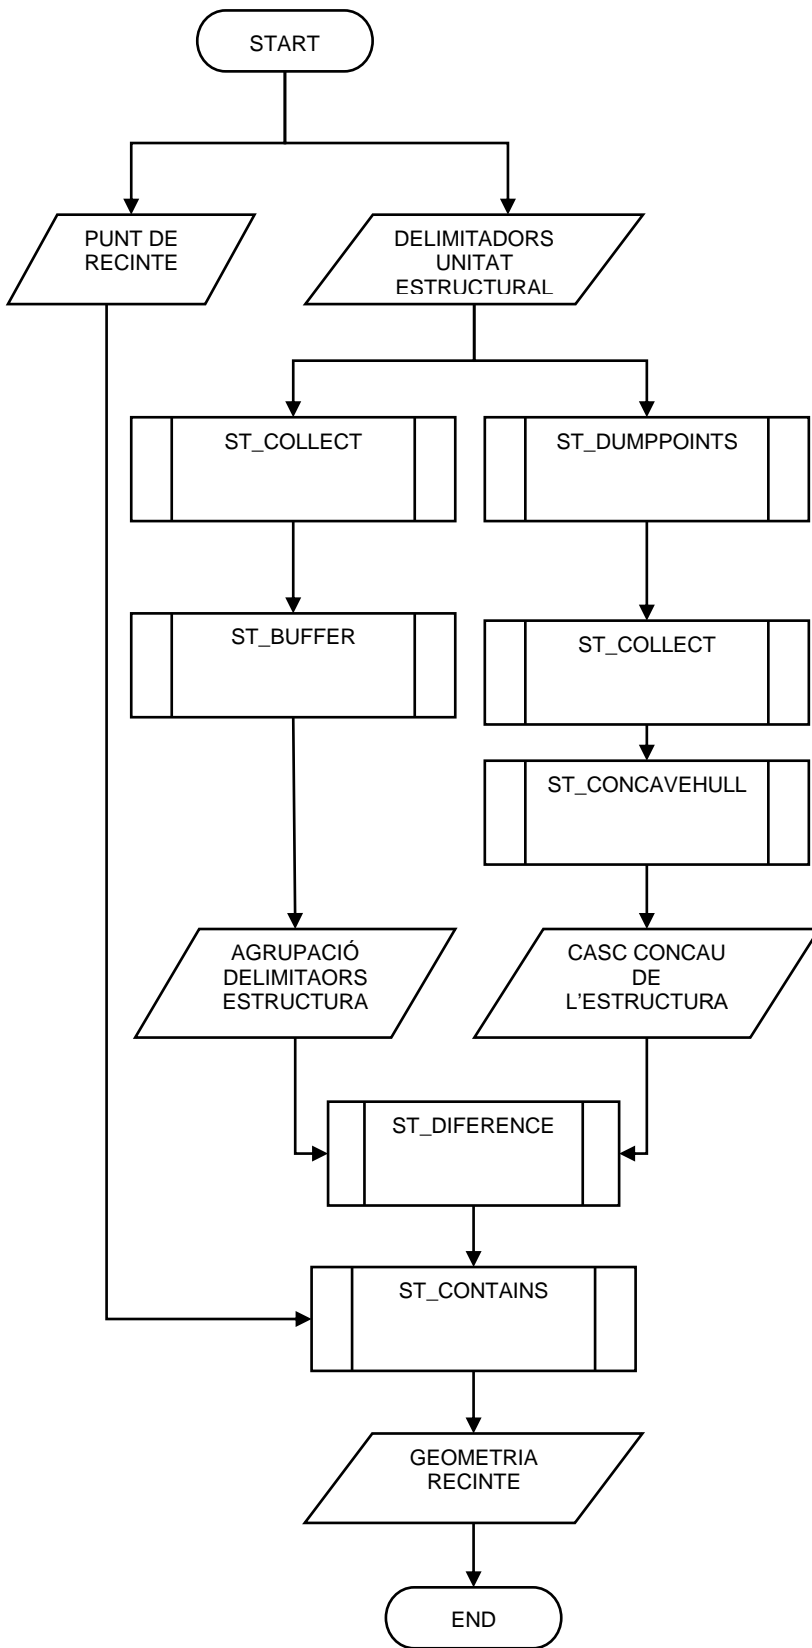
START

PUNT DE RECINTE

DELIMITADORS UNITAT ESTRUCTURAL

ST_COLLECT

ST_DUMPPOINTS

ST_BUFFER

ST_COLLECT

ST_CONCAVEHULL

AGRUPACIÓ DELIMITAORS ESTRUCTURA

CASC CONCAU DE L'ESTRUCTURA

ST_DIFERENCE

ST_CONTAINS

GEOMETRIA RECINTE

END